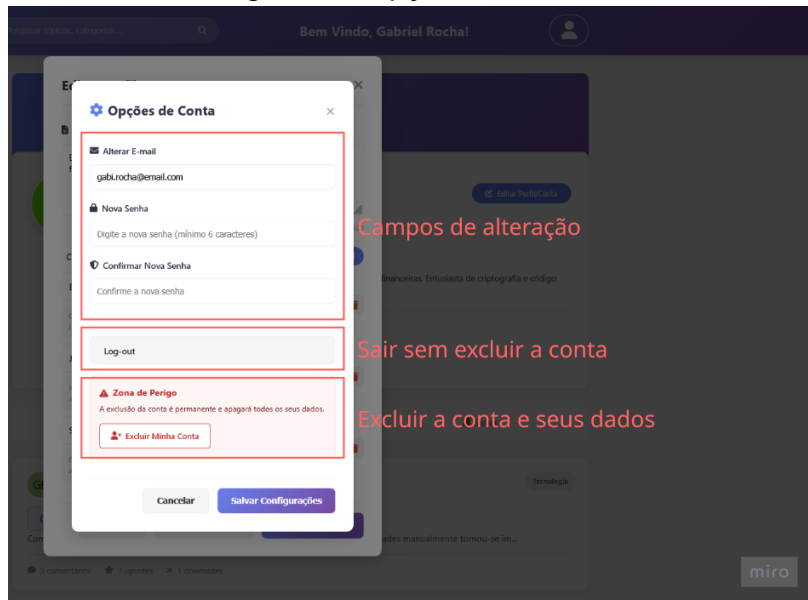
Pesquisar tópicos, categorias...

Bem Vindo, Gabriel Rocha!

Opções de Conta

×

Alterar E-mail

gabi.rocha@email.com

Nova Senha

Digite a nova senha (mínimo 6 caracteres)

Confirmar Nova Senha

Confirme a nova senha

Campos de alteração

Log-out

Sair sem excluir a conta

Zona de Perigo

A exclusão da conta é permanente e apagará todos os seus dados.

Excluir Minha Conta

Excluir a conta e seus dados

Cancelar

Salvar Configurações

Editar Perfil/Capa

financeiras. Entusiasta de criptografia e código.

Tecnologia

ades manualmente tornou-se im...

3 comentários 7 upvotes 1 downvotes

miro